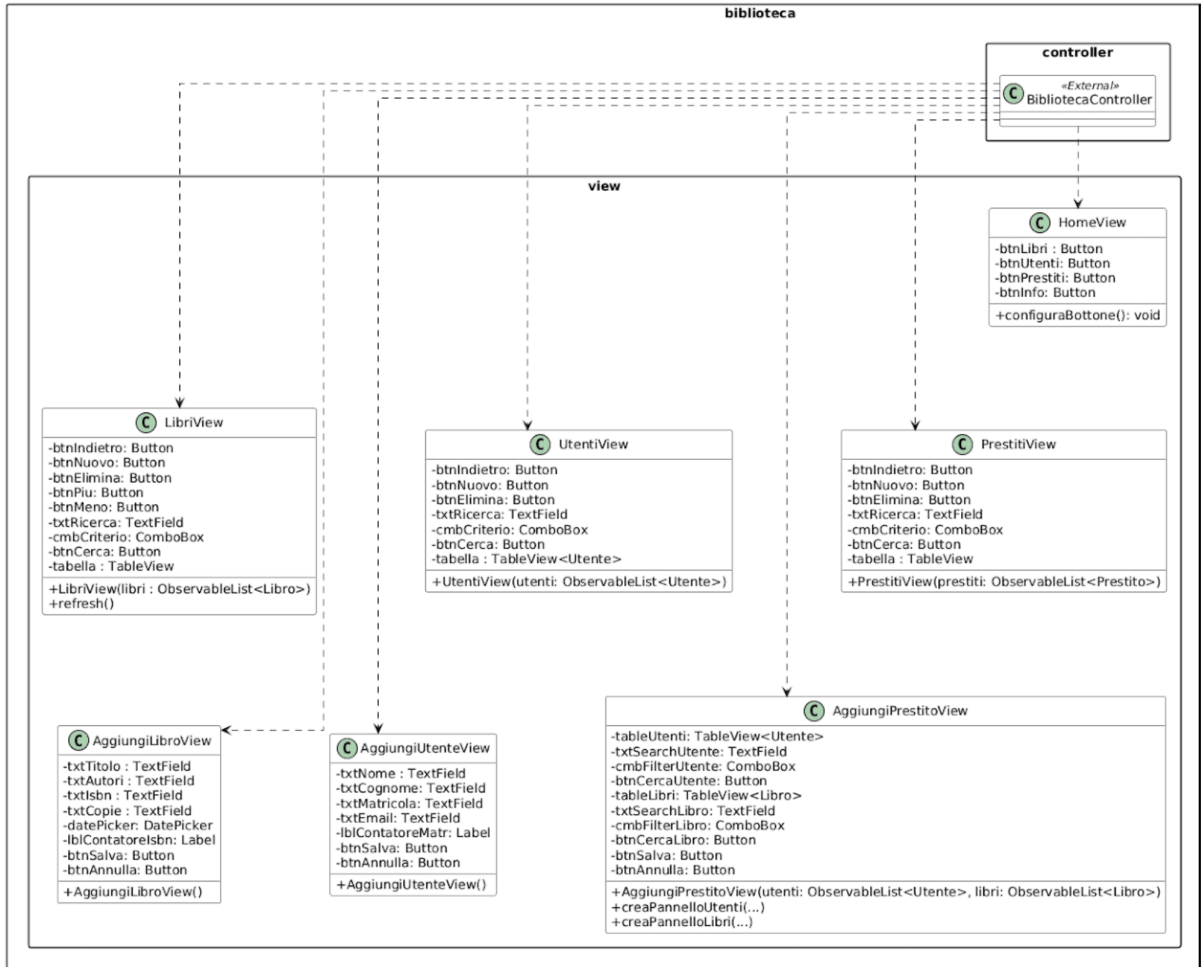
biblioteca

controller

C «External» BibliotecaController

view

C HomeView
-btnLibri : Button
-btnUtenti: Button
-btnPrestiti: Button
-btnInfo: Button
+configuraBottone(): void

C LibriView
-btnIndietro: Button
-btnNuovo: Button
-btnElimina: Button
-btnPiu: Button
-btnMeno: Button
-txtRicerca: TextField
-cmbCriterio: ComboBox
-btnCerca: Button
-tabella : TableView
+LibriView(libri : ObservableList<Libro>)
+refresh()

C UtentiView
-btnIndietro: Button
-btnNuovo: Button
-btnElimina: Button
-txtRicerca: TextField
-cmbCriterio: ComboBox
-btnCerca: Button
-tabella : TableView<Utente>
+UtentiView(utenti: ObservableList<Utente>)

C PrestitiView
-btnIndietro: Button
-btnNuovo: Button
-btnElimina: Button
-txtRicerca: TextField
-cmbCriterio: ComboBox
-btnCerca: Button
-tabella : TableView
+PrestitiView(prestiti: ObservableList<Prestito>)

C AggiungiLibroView
-txtTitolo : TextField
-txtAutori : TextField
-txtIsbn : TextField
-txtCopie : TextField
-datePicker: DatePicker
-lblContatoreIsbn: Label
-btnSalva: Button
-btnAnnulla: Button
+AggiungiLibroView()

C AggiungiUtenteView
-txtNome : TextField
-txtCognome: TextField
-txtMatricola: TextField
-txtEmail: TextField
-lblContatoreMatr: Label
-btnSalva: Button
-btnAnnulla: Button
+AggiungiUtenteView()

C AggiungiPrestitoView
-tableUtenti: TableView<Utente>
-txtSearchUtente: TextField
-cmbFilterUtente: ComboBox
-btnCercaUtente: Button
-tableLibri: TableView<Libro>
-txtSearchLibro: TextField
-cmbFilterLibro: ComboBox
-btnCercaLibro: Button
-btnSalva: Button
-btnAnnulla: Button
+AggiungiPrestitoView(utenti: ObservableList<Utente>, libri: ObservableList<Libro>)
+creaPannelloUtenti(...)
+creaPannelloLibri(...)